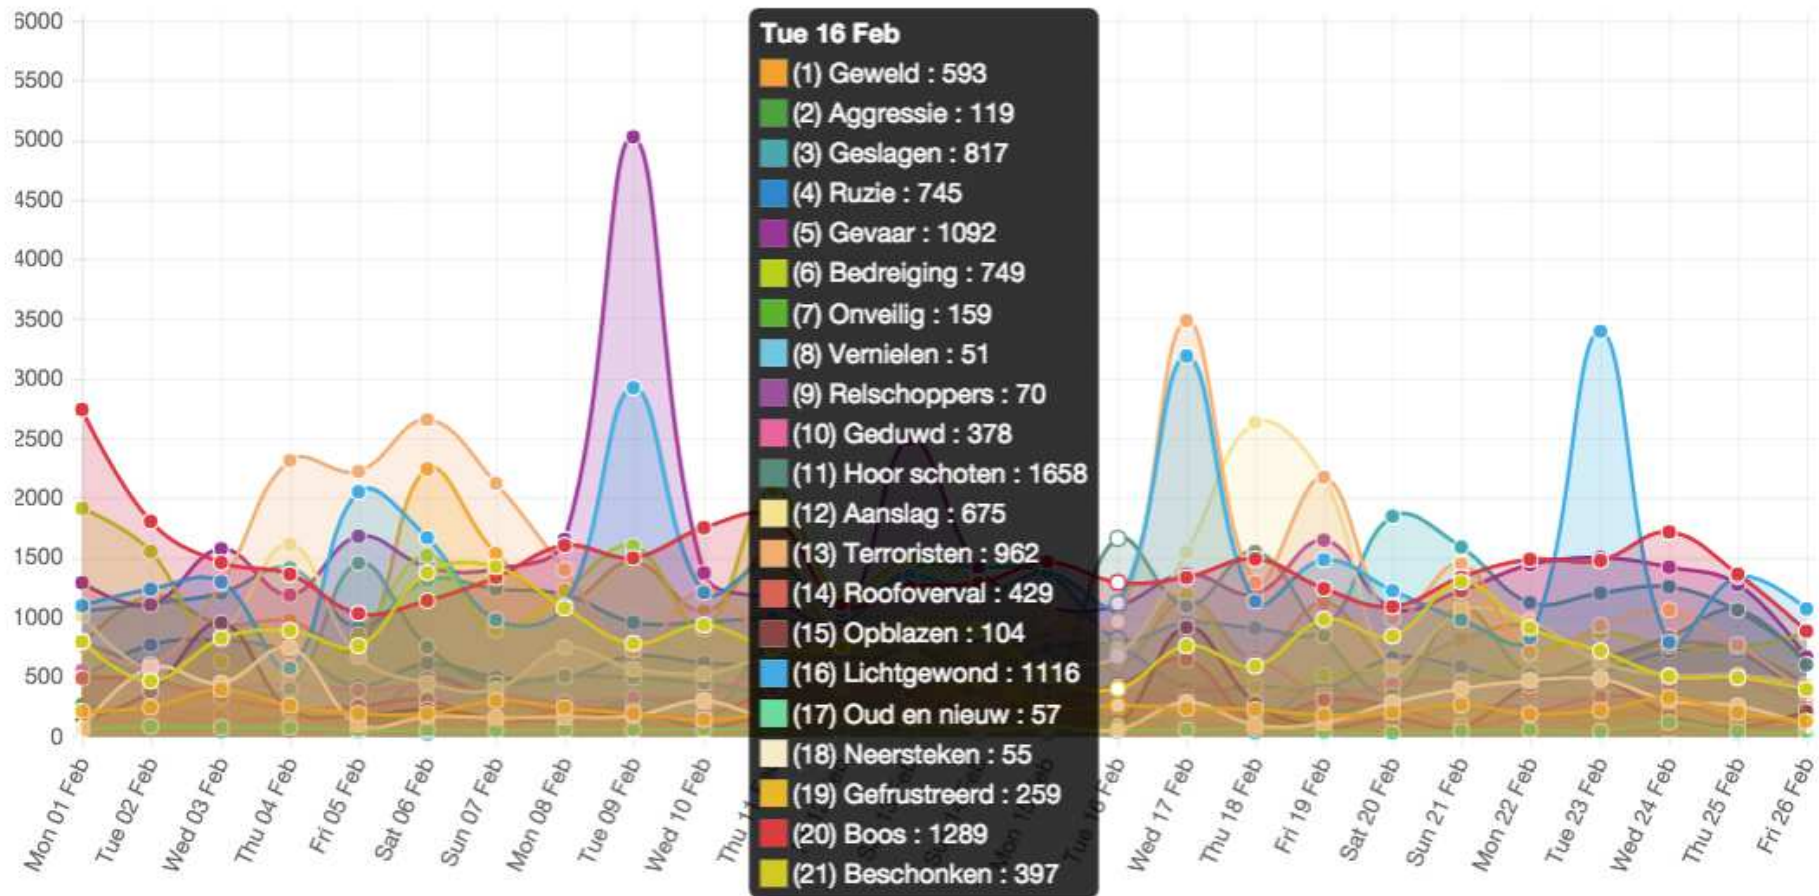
6000
5500
5000
4500
4000
3500
3000
2500
2000
1500
1000
500
0

Mon 01 Feb
Tue 02 Feb
Wed 03 Feb
Thu 04 Feb
Fri 05 Feb
Sat 06 Feb
Sun 07 Feb
Mon 08 Feb
Tue 09 Feb
Wed 10 Feb
Thu 1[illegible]
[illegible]
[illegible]
Mon 1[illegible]
Tue 16 Feb
Wed 17 Feb
Thu 18 Feb
Fri 19 Feb
Sat 20 Feb
Sun 21 Feb
Mon 22 Feb
Tue 23 Feb
Wed 24 Feb
Thu 25 Feb
Fri 26 Feb

Tue 16 Feb
(1) Geweld : 593
(2) Aggressie : 119
(3) Geslagen : 817
(4) Ruzie : 745
(5) Gevaar : 1092
(6) Bedreiging : 749
(7) Onveilig : 159
(8) Vernielen : 51
(9) Relschoppers : 70
(10) Geduwd : 378
(11) Hoor schoten : 1658
(12) Aanslag : 675
(13) Terroristen : 962
(14) Roofoverval : 429
(15) Opblazen : 104
(16) Lichtgewond : 1116
(17) Oud en nieuw : 57
(18) Neersteken : 55
(19) Gefrustreerd : 259
(20) Boos : 1289
(21) Beschonken : 397